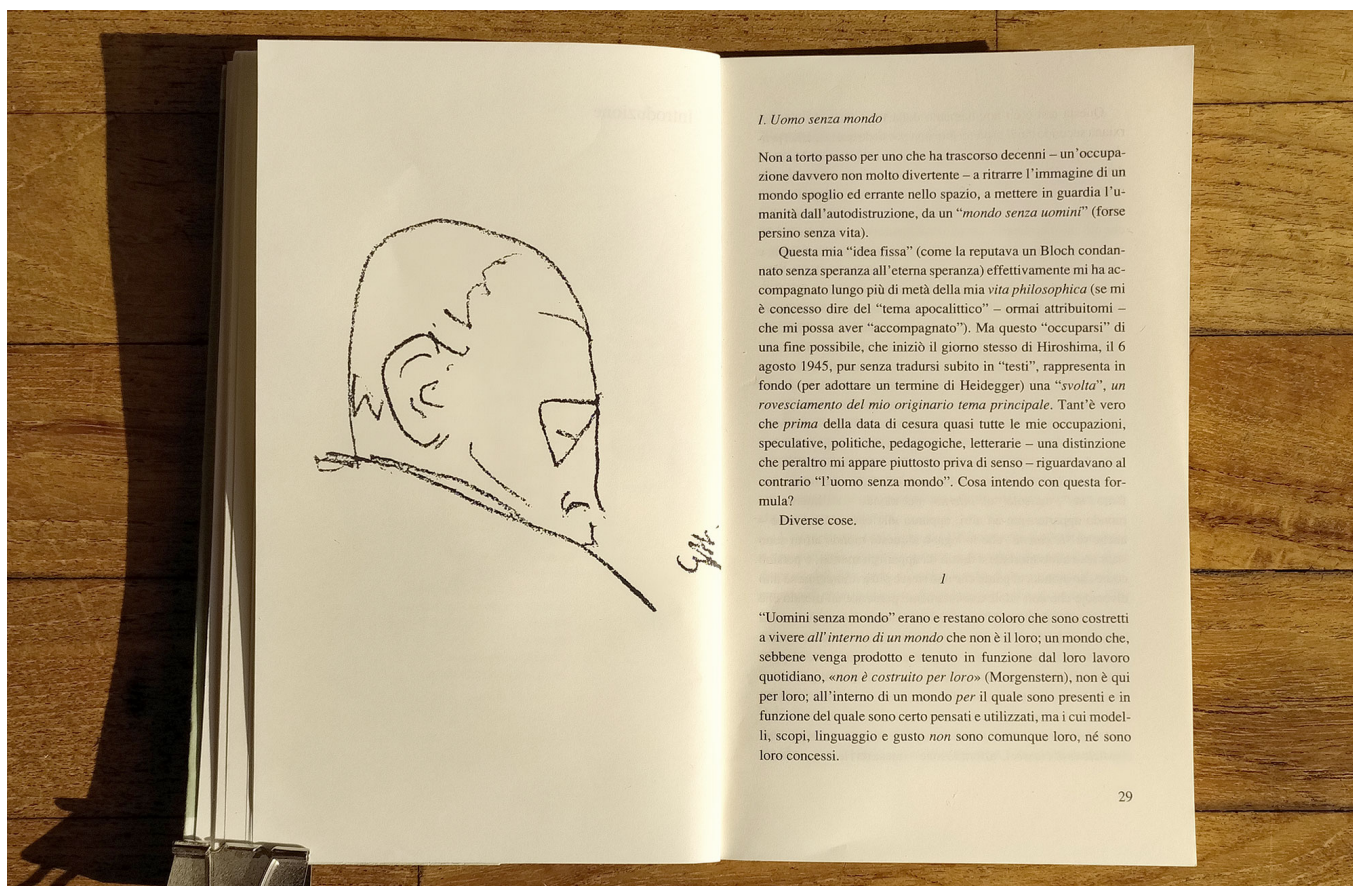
*I. Uomo senza mondo*

Non a torto passo per uno che ha trascorso decenni – un'occupazione davvero non molto divertente – a ritrarre l'immagine di un mondo spoglio ed errante nello spazio, a mettere in guardia l'umanità dall'autodistruzione, da un "*mondo senza uomini*" (forse persino senza vita).

Questa mia "idea fissa" (come la reputava un Bloch condannato senza speranza all'eterna speranza) effettivamente mi ha accompagnato lungo più di metà della mia *vita philosophica* (se mi è concesso dire del "tema apocalittico" – ormai attribuitomi – che mi possa aver "accompagnato"). Ma questo "occuparsi" di una fine possibile, che iniziò il giorno stesso di Hiroshima, il 6 agosto 1945, pur senza tradursi subito in "testi", rappresenta in fondo (per adottare un termine di Heidegger) una "*svolta*", *un rovesciamento del mio originario tema principale*. Tant'è vero che *prima* della data di cesura quasi tutte le mie occupazioni, speculative, politiche, pedagogiche, letterarie – una distinzione che peraltro mi appare piuttosto priva di senso – riguardavano al contrario "l'uomo senza mondo". Cosa intendo con questa formula?

Diverse cose.

*1*

"Uomini senza mondo" erano e restano coloro che sono costretti a vivere *all'interno di un mondo* che non è il loro; un mondo che, sebbene venga prodotto e tenuto in funzione dal loro lavoro quotidiano, «*non è costruito per loro*» (Morgenstern), non è qui per loro; all'interno di un mondo *per* il quale sono presenti e in funzione del quale sono certo pensati e utilizzati, ma i cui modelli, scopi, linguaggio e gusto *non* sono comunque loro, né sono loro concessi.

29